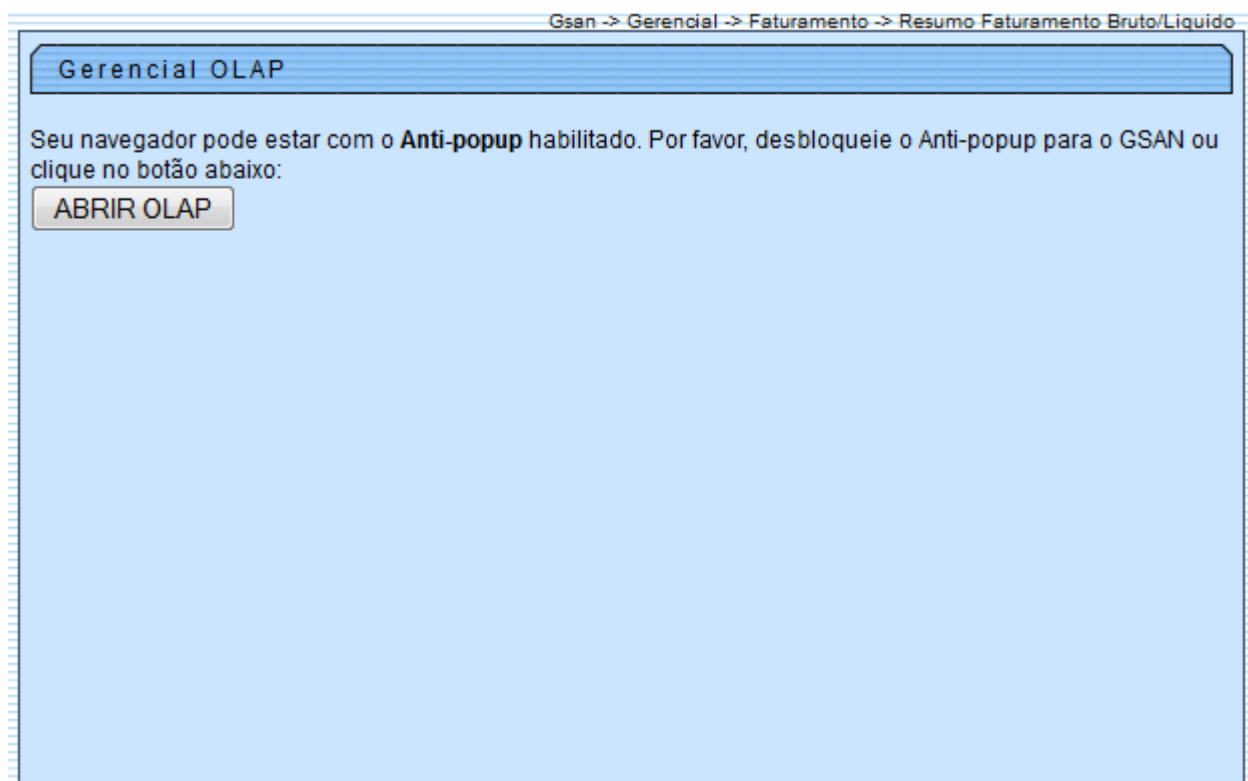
Gsan -> Gerencial -> Faturamento -> Resumo Faturamento Bruto/Liquido

Gerencial OLAP

Seu navegador pode estar com o **Anti-popup** habilitado. Por favor, desbloqueie o Anti-popup para o GSAN ou clique no botão abaixo:

ABRIR OLAP